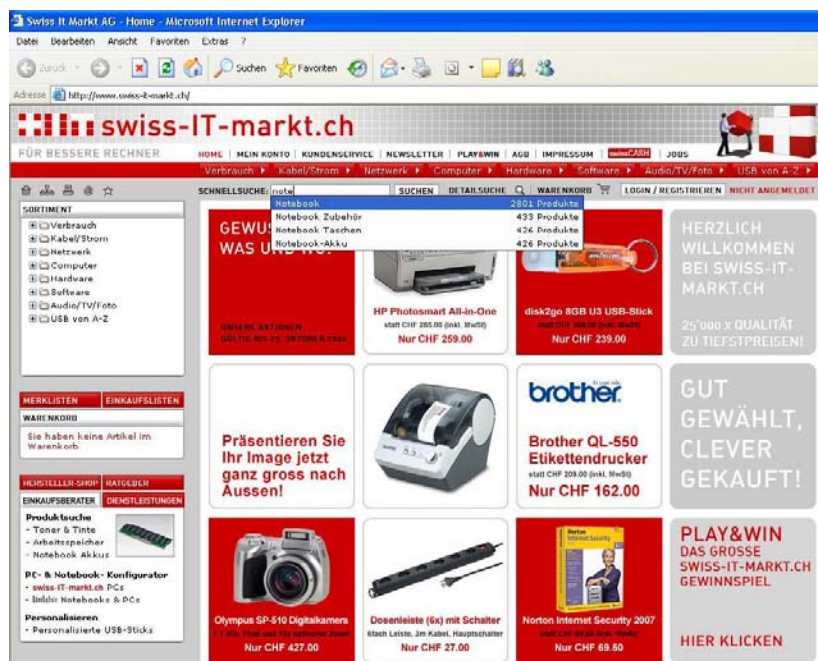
Swiss It Markt AG - Home - Microsoft Internet Explorer

Datei Bearbeiten Ansicht Favoriten Extras ?

Zurück Suchen Favoriten

Adresse http://www.swiss-it-markt.ch/

swiss-IT-markt.ch

FÜR BESSERE RECHNER

HOME | MEIN KONTO | KUNDENSERVICE | NEWSLETTER | PLAY&WIN | AGB | IMPRESSUM | swissCASH | JOBS

Verbrauch ▸ Kabel/Strom ▸ Netzwerk ▸ Computer ▸ Hardware ▸ Software ▸ Audio/TV/Foto ▸ USB von A-Z ▸

SCHNELLSUCHE: note SUCHEN DETAILSUCHE WARENKORB LOGIN / REGISTRIEREN NICHT ANGEMELDET

| | |
|---|---|
| Notebook | 2801 Produkte |
| Notebook Zubehör | 433 Produkte |
| Notebook Taschen | 426 Produkte |
| Notebook-Akku | 426 Produkte |

SORTIMENT
Verbrauch
Kabel/Strom
Netzwerk
Computer
Hardware
Software
Audio/TV/Foto
USB von A-Z

MERKLISTEN EINKAUFSLISTEN
WARENKORB
Sie haben keine Artikel im Warenkorb.

HERSTELLER-SHOP RATGEBER
EINKAUFSBERATER DIENSTLEISTUNGEN

Produktsuche
- Toner & Tinte
- Arbeitsspeicher
- Notebook Akkus

PC- & Notebook- Konfigurator
- swiss-IT-markt.ch PCs
- Emtec Notebooks & PCs

Personalisieren
- Personalisierte USB-Sticks

GEWU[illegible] WAS U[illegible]

UNSERE AKTIONEN GÜLTIG BIS 15. OKTOBER 2006

HP Photosmart All-in-One
statt CHF 285.00 (inkl. MwSt)
Nur CHF 259.00

disk2go 8GB U3 USB-Stick
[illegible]
Nur CHF 239.00

HERZLICH WILLKOMMEN BEI SWISS-IT-MARKT.CH

25'000 x QUALITÄT ZU TIEFSTPREISEN!

Präsentieren Sie Ihr Image jetzt ganz gross nach Aussen!

brother

Brother QL-550 Etikettendrucker
statt CHF 209.00 (inkl. MwSt)
Nur CHF 162.00

GUT GEWÄHLT, CLEVER GEKAUFT!

Olympus SP-510 Digitalkamera
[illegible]
Nur CHF 427.00

Dosenleiste (6x) mit Schalter
6fach Leiste, 3m Kabel, Hauptschalter
Nur CHF 27.00

Norton Internet Security 2007
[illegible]
Nur CHF 69.50

PLAY&WIN
DAS GROSSE SWISS-IT-MARKT.CH GEWINNSPIEL

HIER KLICKEN